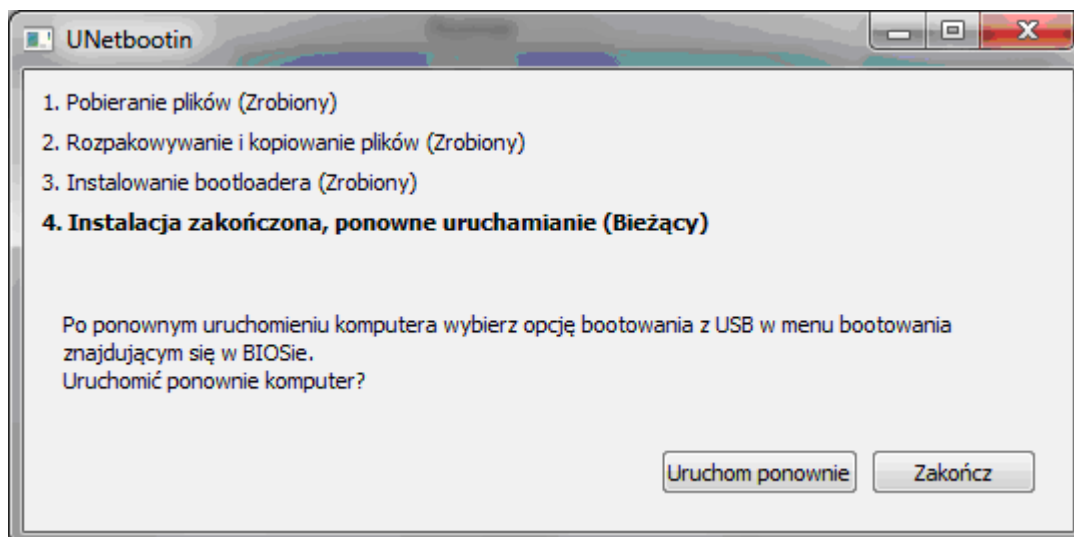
UNetbootin

1. Pobieranie plików (Zrobiony)

2. Rozpakowywanie i kopiowanie plików (Zrobiony)

3. Instalowanie bootloadera (Zrobiony)

**4. Instalacja zakończona, ponowne uruchamianie (Bieżący)**

Po ponownym uruchomieniu komputera wybierz opcję bootowania z USB w menu bootowania znajdującym się w BIOSie.
Uruchomić ponownie komputer?

Uruchom ponownie

Zakończ